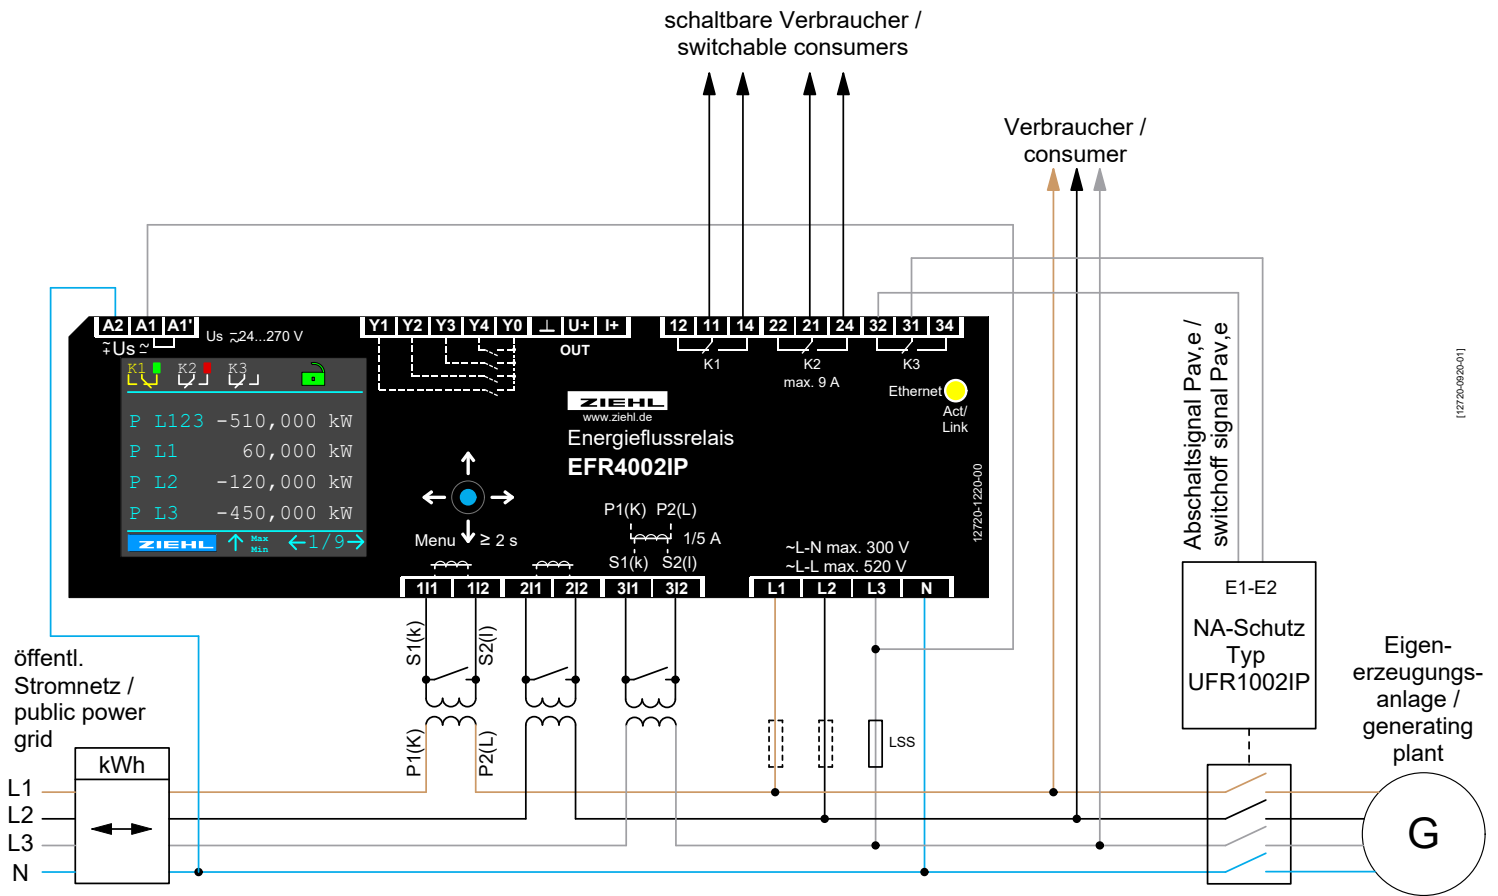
schaltbare Verbraucher /
switchable consumers

Verbraucher /
consumer

A2 A1 A1'
$\tilde{+}$Us $\tilde{-}$
Us $\eqsim$24...270 V

Y1 Y2 Y3 Y4 Y0 ⊥ U+ I+
OUT

12 11 14 22 21 24 32 31 34
K1 K2 K3
max. 9 A

Ethernet
Act/
Link

K1 K2 K3

P L123 -510,000 kW
P L1 60,000 kW
P L2 -120,000 kW
P L3 -450,000 kW

ZIEHL
Max
Min
1/9

ZIEHL
www.ziehl.de
Energieflussrelais
EFR4002IP

Menu ≥ 2 s

P1(K) P2(L)
1/5 A
S1(k) S2(l)

~L-N max. 300 V
~L-L max. 520 V

12720-1220-00

1l1 1l2 2l1 2l2 3l1 3l2

L1 L2 L3 N

Abschaltsignal Pav,e /
switchoff signal Pav,e

12720-0920-01

E1-E2
NA-Schutz
Typ
UFR1002IP

Eigen-
erzeugungs-
anlage /
generating
plant

öffentl.
Stromnetz /
public power
grid

kWh

S1(k)
S2(l)
P1(K)
P2(L)

LSS

L1
L2
L3
N

G